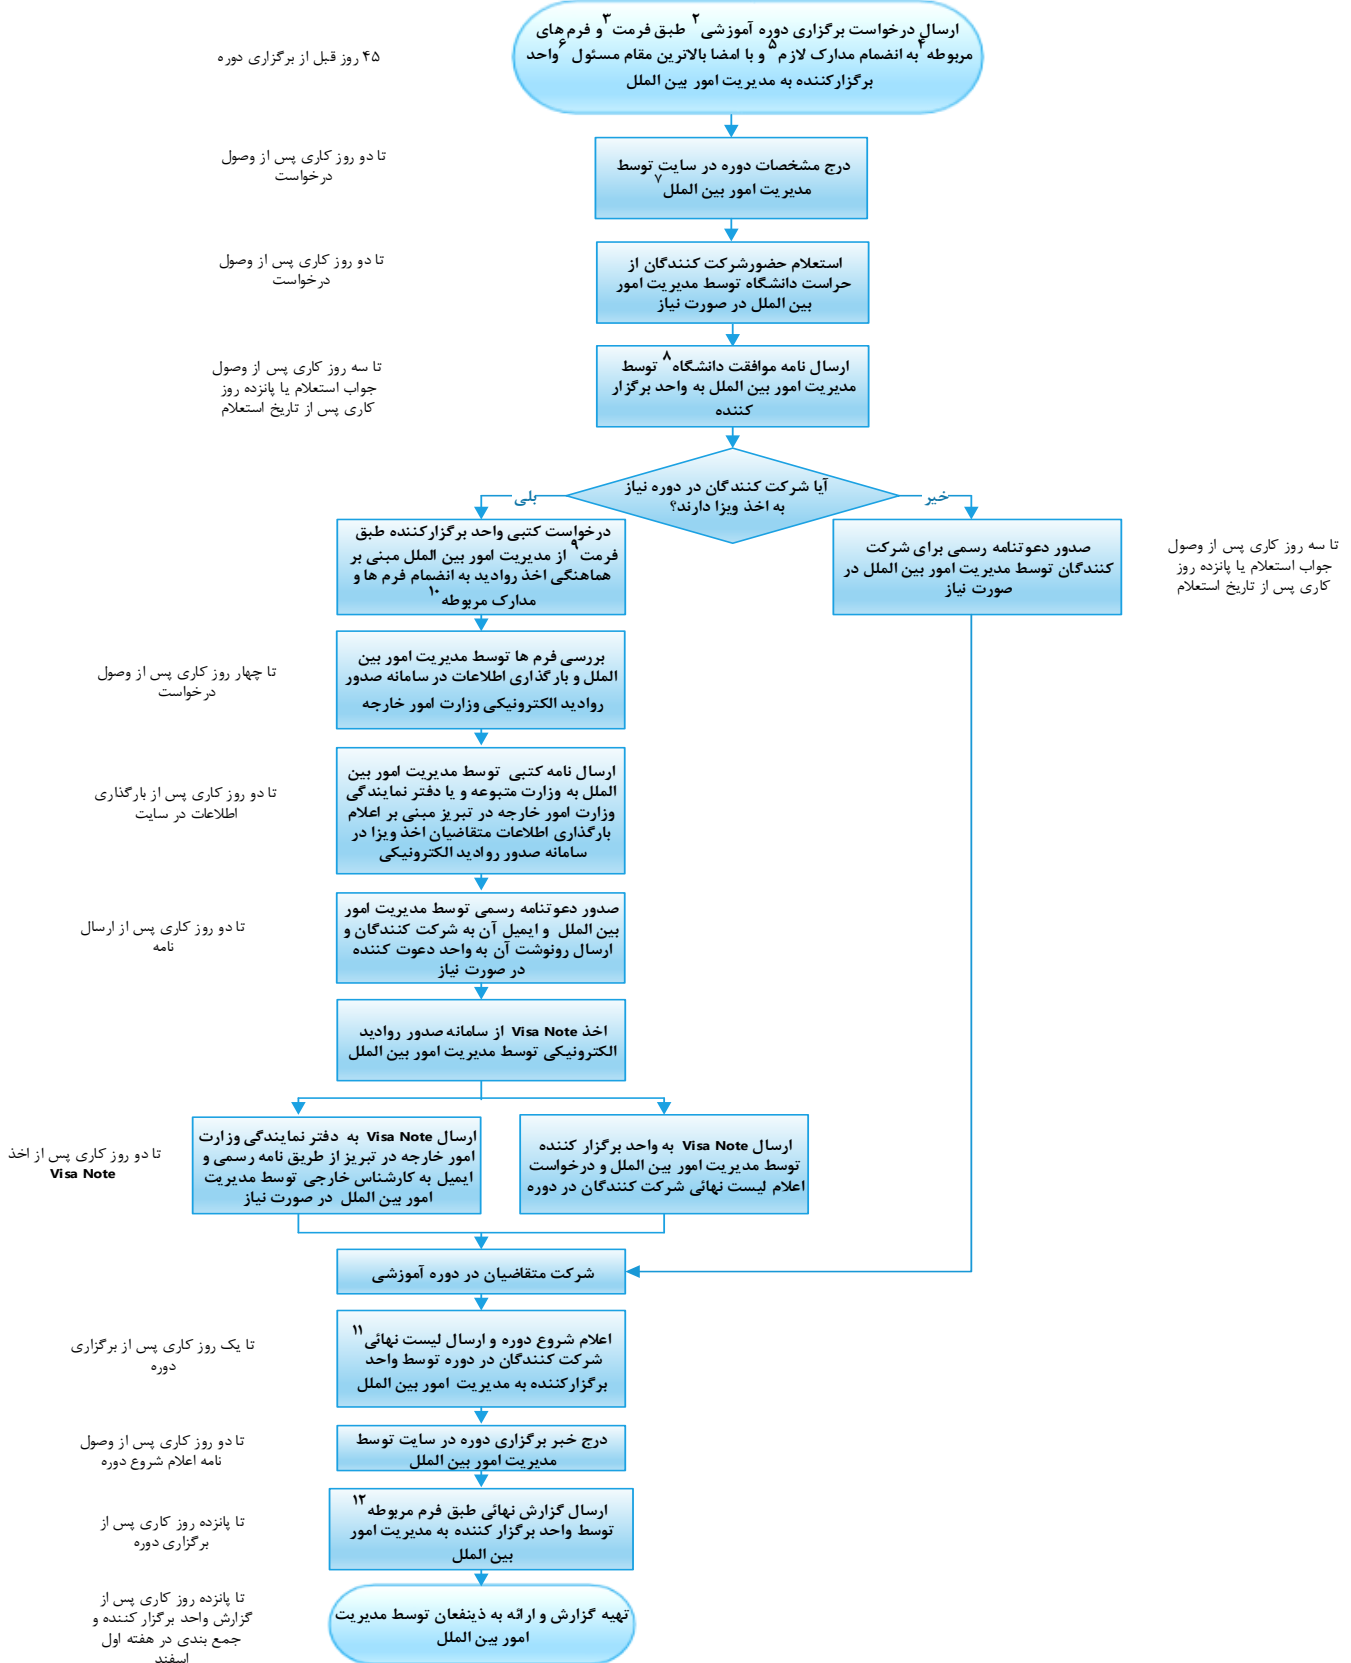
ارسال درخواست برگزاری دوره آموزشی$^2$ طبق فرمت$^3$ و فرم‌های مربوطه$^4$ به انضمام مدارک لازم$^5$ و با امضا بالاترین مقام مسئول$^6$ واحد برگزارکننده به مدیریت امور بین الملل

۴۵ روز قبل از برگزاری دوره

درج مشخصات دوره در سایت توسط مدیریت امور بین الملل$^7$

تا دو روز کاری پس از وصول درخواست

استعلام حضورشرکت کنندگان از حراست دانشگاه توسط مدیریت امور بین الملل در صورت نیاز

تا دو روز کاری پس از وصول درخواست

ارسال نامه موافقت دانشگاه$^8$ توسط مدیریت امور بین الملل به واحد برگزار کننده

تا سه روز کاری پس از وصول جواب استعلام یا پانزده روز کاری پس از تاریخ استعلام

آیا شرکت کنندگان در دوره نیاز به اخذ ویزا دارند؟

بلی

خیر

درخواست کتبی واحد برگزارکننده طبق فرمت$^9$ از مدیریت امور بین الملل مبنی بر هماهنگی اخذ روادید به انضمام فرم ها و مدارک مربوطه$^{10}$

صدور دعوتنامه رسمی برای شرکت کنندگان توسط مدیریت امور بین الملل در صورت نیاز

تا سه روز کاری پس از وصول جواب استعلام یا پانزده روز کاری پس از تاریخ استعلام

بررسی فرم ها توسط مدیریت امور بین الملل و بارگذاری اطلاعات در سامانه صدور روادید الکترونیکی وزارت امور خارجه

تا چهار روز کاری پس از وصول درخواست

ارسال نامه کتبی توسط مدیریت امور بین الملل به وزارت متبوعه و یا دفتر نمایندگی وزارت امور خارجه در تبریز مبنی بر اعلام بارگذاری اطلاعات متقاضیان اخذ ویزا در سامانه صدور روادید الکترونیکی

تا دو روز کاری پس از بارگذاری اطلاعات در سایت

صدور دعوتنامه رسمی توسط مدیریت امور بین الملل و ایمیل آن به شرکت کنندگان و ارسال رونوشت آن به واحد دعوت کننده در صورت نیاز

تا دو روز کاری پس از ارسال نامه

اخذ Visa Note از سامانه صدور روادید الکترونیکی توسط مدیریت امور بین الملل

ارسال Visa Note به دفتر نمایندگی وزارت امور خارجه در تبریز از طریق نامه رسمی و ایمیل به کارشناس خارجی توسط مدیریت امور بین الملل در صورت نیاز

تا دو روز کاری پس از اخذ Visa Note

ارسال Visa Note به واحد برگزار کننده توسط مدیریت امور بین الملل و درخواست اعلام لیست نهائی شرکت کنندگان در دوره

شرکت متقاضیان در دوره آموزشی

اعلام شروع دوره و ارسال لیست نهائی$^{11}$ شرکت کنندگان در دوره توسط واحد برگزارکننده به مدیریت امور بین الملل

تا یک روز کاری پس از برگزاری دوره

درج خبر برگزاری دوره در سایت توسط مدیریت امور بین الملل

تا دو روز کاری پس از وصول نامه اعلام شروع دوره

ارسال گزارش نهائی طبق فرم مربوطه$^{12}$ توسط واحد برگزار کننده به مدیریت امور بین الملل

تا پانزده روز کاری پس از برگزاری دوره

تهیه گزارش و ارائه به ذینفعان توسط مدیریت امور بین الملل

تا پانزده روز کاری پس از گزارش واحد برگزار کننده و جمع بندی در هفته اول اسفند